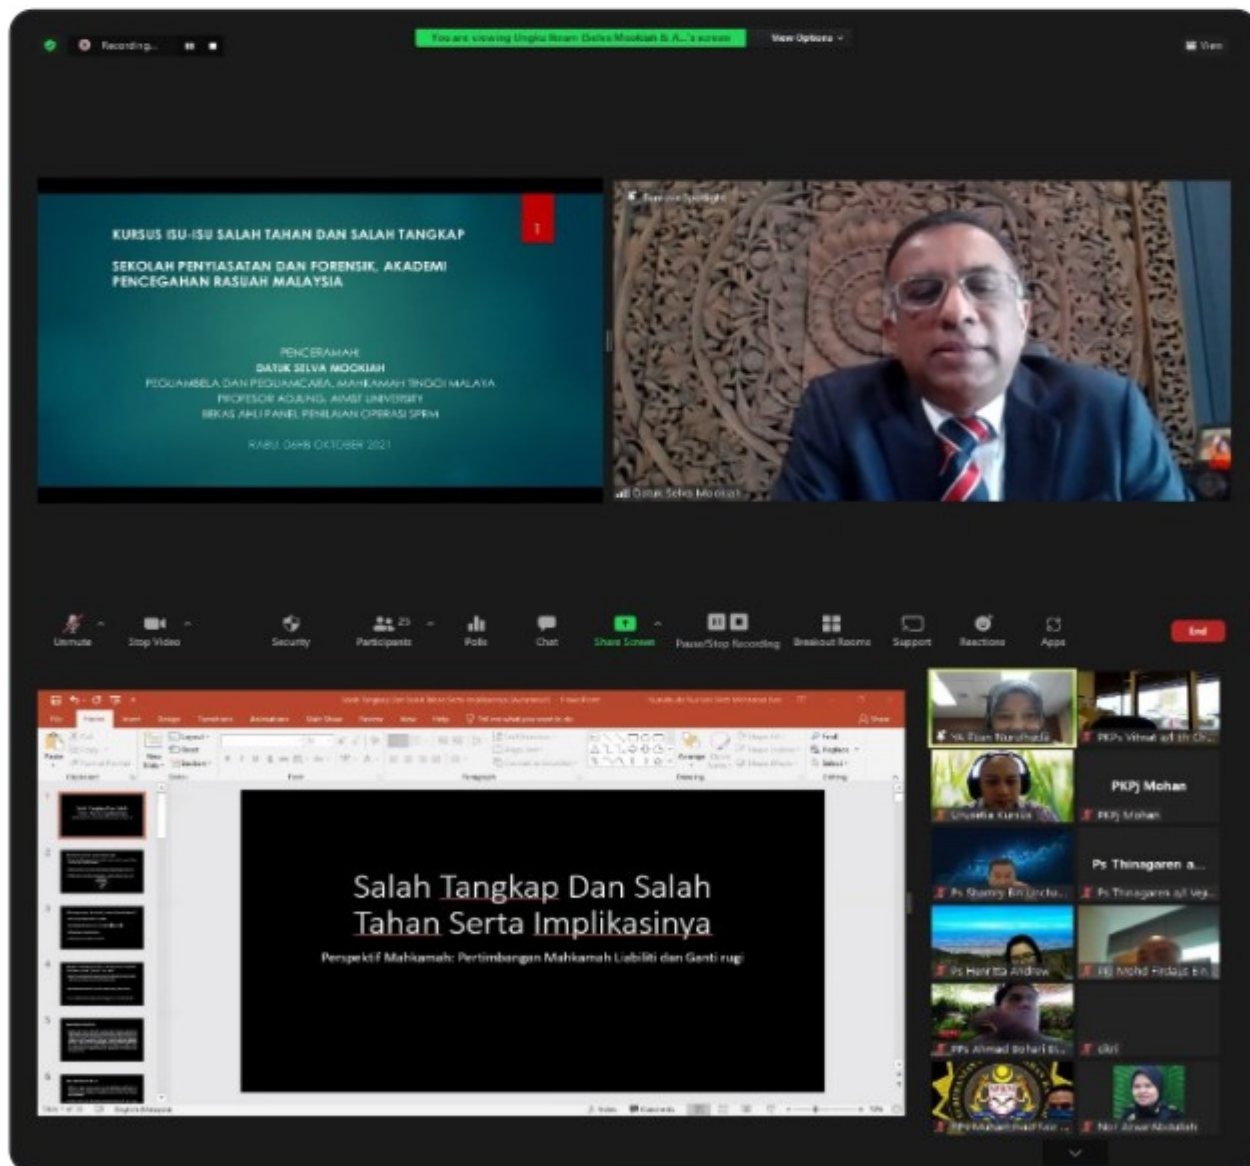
Recording...

You are viewing Ungku Ibnam Datuk Selva Mookiah & A...'s screen

View Options

View

KURSUS ISU-ISU SALAH TAHAN DAN SALAH TANGKAP

SEKOLAH PENYIASATAN DAN FORENSIK, AKADEMI PENCEGAHAN RASUAH MALAYSIA

1

PENCERAMAH:
DATUK SELVA MOOKIAH
PEGUAMBELA DAN PEGUAMCARA, MAHKAMAH TINGGI MALAYA
PROFESOR ADJUNG, AIMST UNIVERSITY
BEKAS AHLI PANEL PENILAIAN OPERASI SPRM

RABU, 06HB OKTOBER 2021

Remove Spotlight

Datuk Selva Mookiah

Unmute | Stop Video | Security | Participants 25 | Polls | Chat | Share Screen | Pause/Stop Recording | Breakout Rooms | Support | Reactions | Apps | End

Salah Tangkap Dan Salah Tahan Serta Implikasinya

Perspektif Mahkamah: Pertimbangan Mahkamah Liabiliti dan Ganti rugi

File | Home | Insert | Design | Transitions | Animations | Slide Show | Review | View | Help | Tell me what you want to do

SK Firan Nurulhuda | PKPs Vithal a/l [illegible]

PKPj Mohan
Urusetia Kursus | PKPj Mohan

Ps Thinagaren a...
Ps Shamry Bin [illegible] | Ps Thinagaren a/l Vej...

Ps Henrita Andrew | PJ Mohd Firdaus Bin...

PPs Ahmad Bohari B... | dkri

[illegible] | Nor Azwar Abdullah